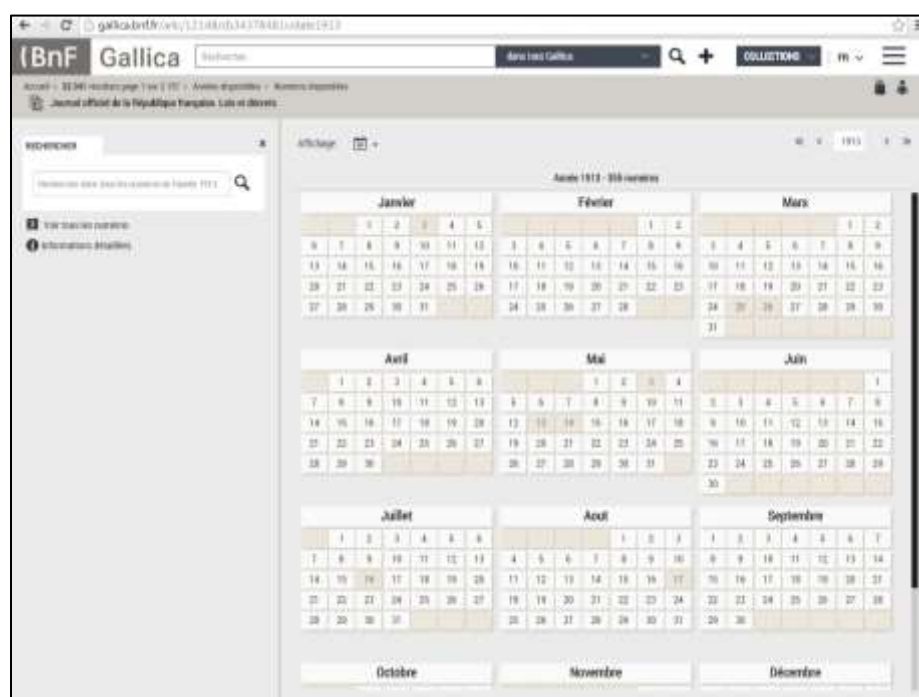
gallica.bnf.fr/ark:/12148/cb34378481r/date1913

BnF Gallica

Rechercher

dans tout Gallica

COLLECTIONS

Accueil > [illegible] > Années disponibles > Numéros disponibles

Journal officiel de la République française. Lois et décrets

RECHERCHER

Rechercher dans tous les numéros de l'année 1913

Voir tous les numéros

Informations détaillées

Affichage

1913

Année 1913 - 356 numéros

Janvier

| | | | | | | |
|---|---|---|---|---|---|---|
| | | 1 | 2 | 3 | 4 | 5 |
| 6 | 7 | 8 | 9 | 10 | 11 | 12 |
| 13 | 14 | 15 | 16 | 17 | 18 | 19 |
| 20 | 21 | 22 | 23 | 24 | 25 | 26 |
| 27 | 28 | 29 | 30 | 31 | | |

Février

| | | | | | | |
|---|---|---|---|---|---|---|
| | | | | | 1 | 2 |
| 3 | 4 | 5 | 6 | 7 | 8 | 9 |
| 10 | 11 | 12 | 13 | 14 | 15 | 16 |
| 17 | 18 | 19 | 20 | 21 | 22 | 23 |
| 24 | 25 | 26 | 27 | 28 | | |

Mars

| | | | | | | |
|---|---|---|---|---|---|---|
| | | | | | 1 | 2 |
| 3 | 4 | 5 | 6 | 7 | 8 | 9 |
| 10 | 11 | 12 | 13 | 14 | 15 | 16 |
| 17 | 18 | 19 | 20 | 21 | 22 | 23 |
| 24 | 25 | 26 | 27 | 28 | 29 | 30 |
| 31 | | | | | | |

Avril

| | | | | | | |
|---|---|---|---|---|---|---|
| | 1 | 2 | 3 | 4 | 5 | 6 |
| 7 | 8 | 9 | 10 | 11 | 12 | 13 |
| 14 | 15 | 16 | 17 | 18 | 19 | 20 |
| 21 | 22 | 23 | 24 | 25 | 26 | 27 |
| 28 | 29 | 30 | | | | |

Mai

| | | | | | | |
|---|---|---|---|---|---|---|
| | | | 1 | 2 | 3 | 4 |
| 5 | 6 | 7 | 8 | 9 | 10 | 11 |
| 12 | 13 | 14 | 15 | 16 | 17 | 18 |
| 19 | 20 | 21 | 22 | 23 | 24 | 25 |
| 26 | 27 | 28 | 29 | 30 | 31 | |

Juin

| | | | | | | |
|---|---|---|---|---|---|---|
| | | | | | | 1 |
| 2 | 3 | 4 | 5 | 6 | 7 | 8 |
| 9 | 10 | 11 | 12 | 13 | 14 | 15 |
| 16 | 17 | 18 | 19 | 20 | 21 | 22 |
| 23 | 24 | 25 | 26 | 27 | 28 | 29 |
| 30 | | | | | | |

Juillet

| | | | | | | |
|---|---|---|---|---|---|---|
| | 1 | 2 | 3 | 4 | 5 | 6 |
| 7 | 8 | 9 | 10 | 11 | 12 | 13 |
| 14 | 15 | 16 | 17 | 18 | 19 | 20 |
| 21 | 22 | 23 | 24 | 25 | 26 | 27 |
| 28 | 29 | 30 | 31 | | | |

Aout

| | | | | | | |
|---|---|---|---|---|---|---|
| | | | | 1 | 2 | 3 |
| 4 | 5 | 6 | 7 | 8 | 9 | 10 |
| 11 | 12 | 13 | 14 | 15 | 16 | 17 |
| 18 | 19 | 20 | 21 | 22 | 23 | 24 |
| 25 | 26 | 27 | 28 | 29 | 30 | 31 |

Septembre

| | | | | | | |
|---|---|---|---|---|---|---|
| 1 | 2 | 3 | 4 | 5 | 6 | 7 |
| 8 | 9 | 10 | 11 | 12 | 13 | 14 |
| 15 | 16 | 17 | 18 | 19 | 20 | 21 |
| 22 | 23 | 24 | 25 | 26 | 27 | 28 |
| 29 | 30 | | | | | |

Octobre

Novembre

Décembre